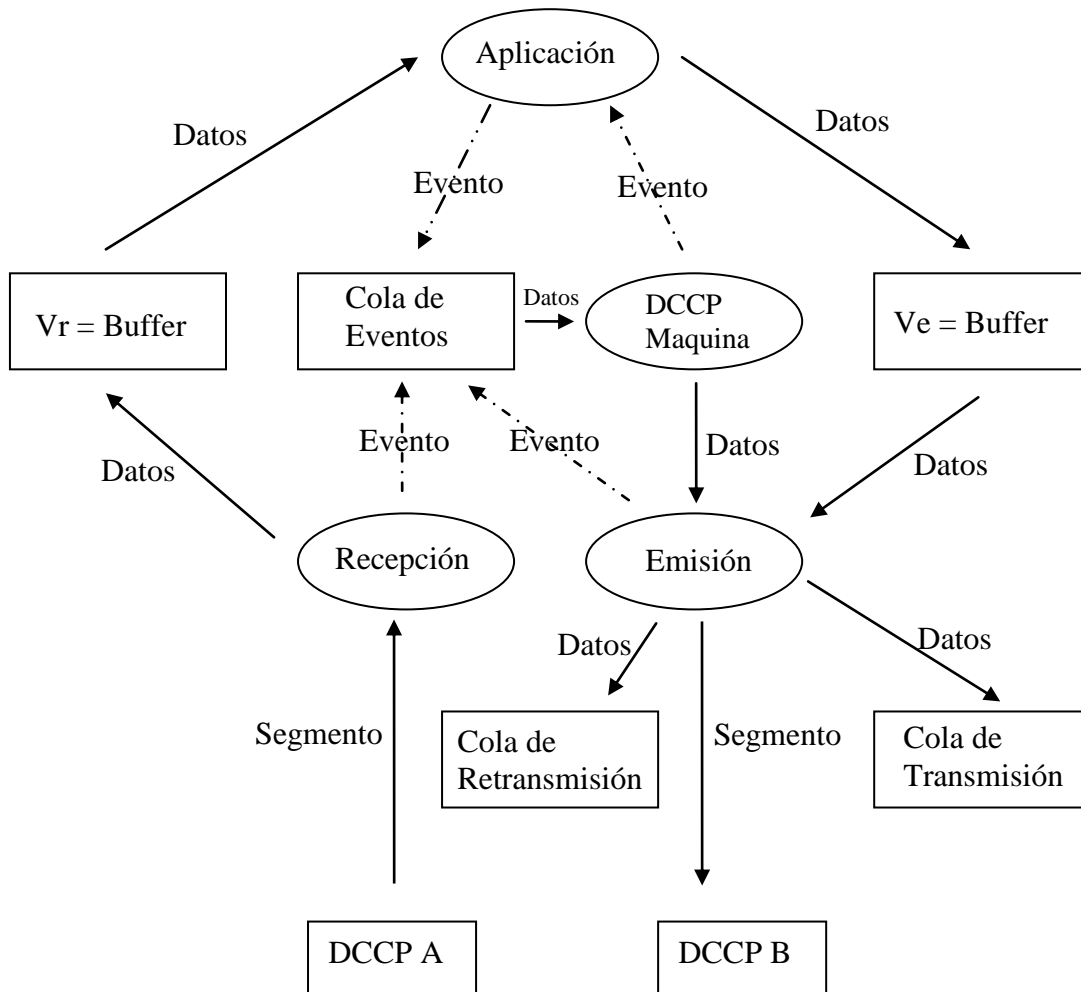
Aplicación

Datos

Evento

Evento

Datos

Vr = Buffer

Cola de Eventos

Datos

DCCP Maquina

Ve = Buffer

Evento

Evento

Datos

Datos

Datos

Recepción

Emisión

Datos

Datos

Segmento

Cola de Retransmisión

Segmento

Cola de Transmisión

DCCP A

DCCP B